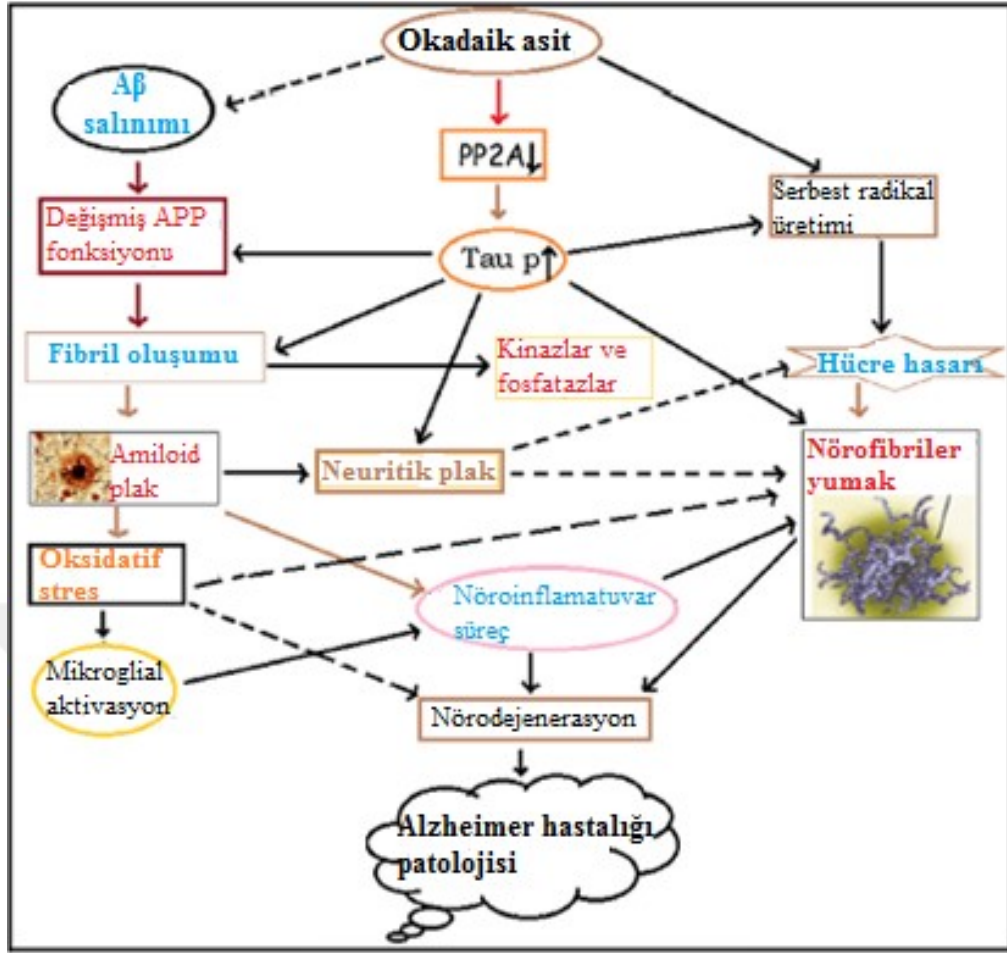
Okadaik asit

Aβ salınımı

PP2A↓

Serbest radikal üretimi

Değişmiş APP fonksiyonu

Tau p↑

Fibril oluşumu

Kinazlar ve fosfatazlar

Hücre hasarı

Amiloid plak

Neuritik plak

Nörofibriler yumak

Oksidatif stres

Nöroinflamatuvar süreç

Mikroglial aktivasyon

Nörodejenerasyon

Alzheimer hastalığı patolojisi